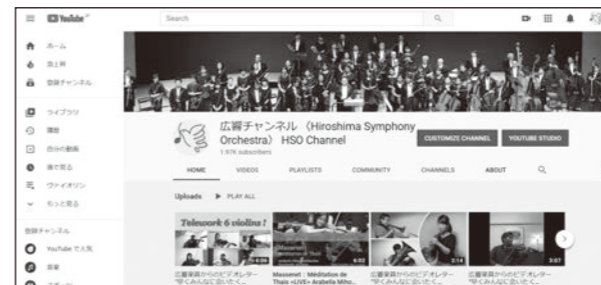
YouTube

Search

ホーム
急上昇
登録チャンネル
ライブラリ
履歴
自分の動画
後で見る
ヴァイオリン
もっと見る

登録チャンネル
YouTube で人気
音楽

広響チャンネル（Hiroshima Symphony Orchestra） HSO Channel
1.97K subscribers

CUSTOMIZE CHANNEL
YOUTUBE STUDIO

HOME
VIDEOS
PLAYLISTS
COMMUNITY
CHANNELS
ABOUT

Uploads
PLAY ALL

Telework 6 violins!
4:06
広響楽員からのビデオレター "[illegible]
Massenet
4:02
Massenet : Méditation de Thaïs «LIVE» Arabella Miho...
2:14
広響楽員からのビデオレター "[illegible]
3:07
広響楽員からのビデオレター "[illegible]